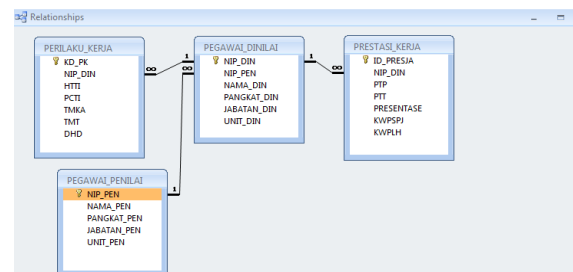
Relationships

PERILAKU_KERJA
KD_PK
NIP_DIN
HTTI
PCTI
TMKA
TMT
DHD

PEGAWAI_DINILAI
NIP_DIN
NIP_PEN
NAMA_DIN
PANGKAT_DIN
JABATAN_DIN
UNIT_DIN

PRESTASI_KERJA
ID_PRESJA
NIP_DIN
PTP
PTT
PRESENTASE
KWPSPJ
KWPLH

PEGAWAI_PENILAI
NIP_PEN
NAMA_PEN
PANGKAT_PEN
JABATAN_PEN
UNIT_PEN

∞
1
1
∞
∞
1